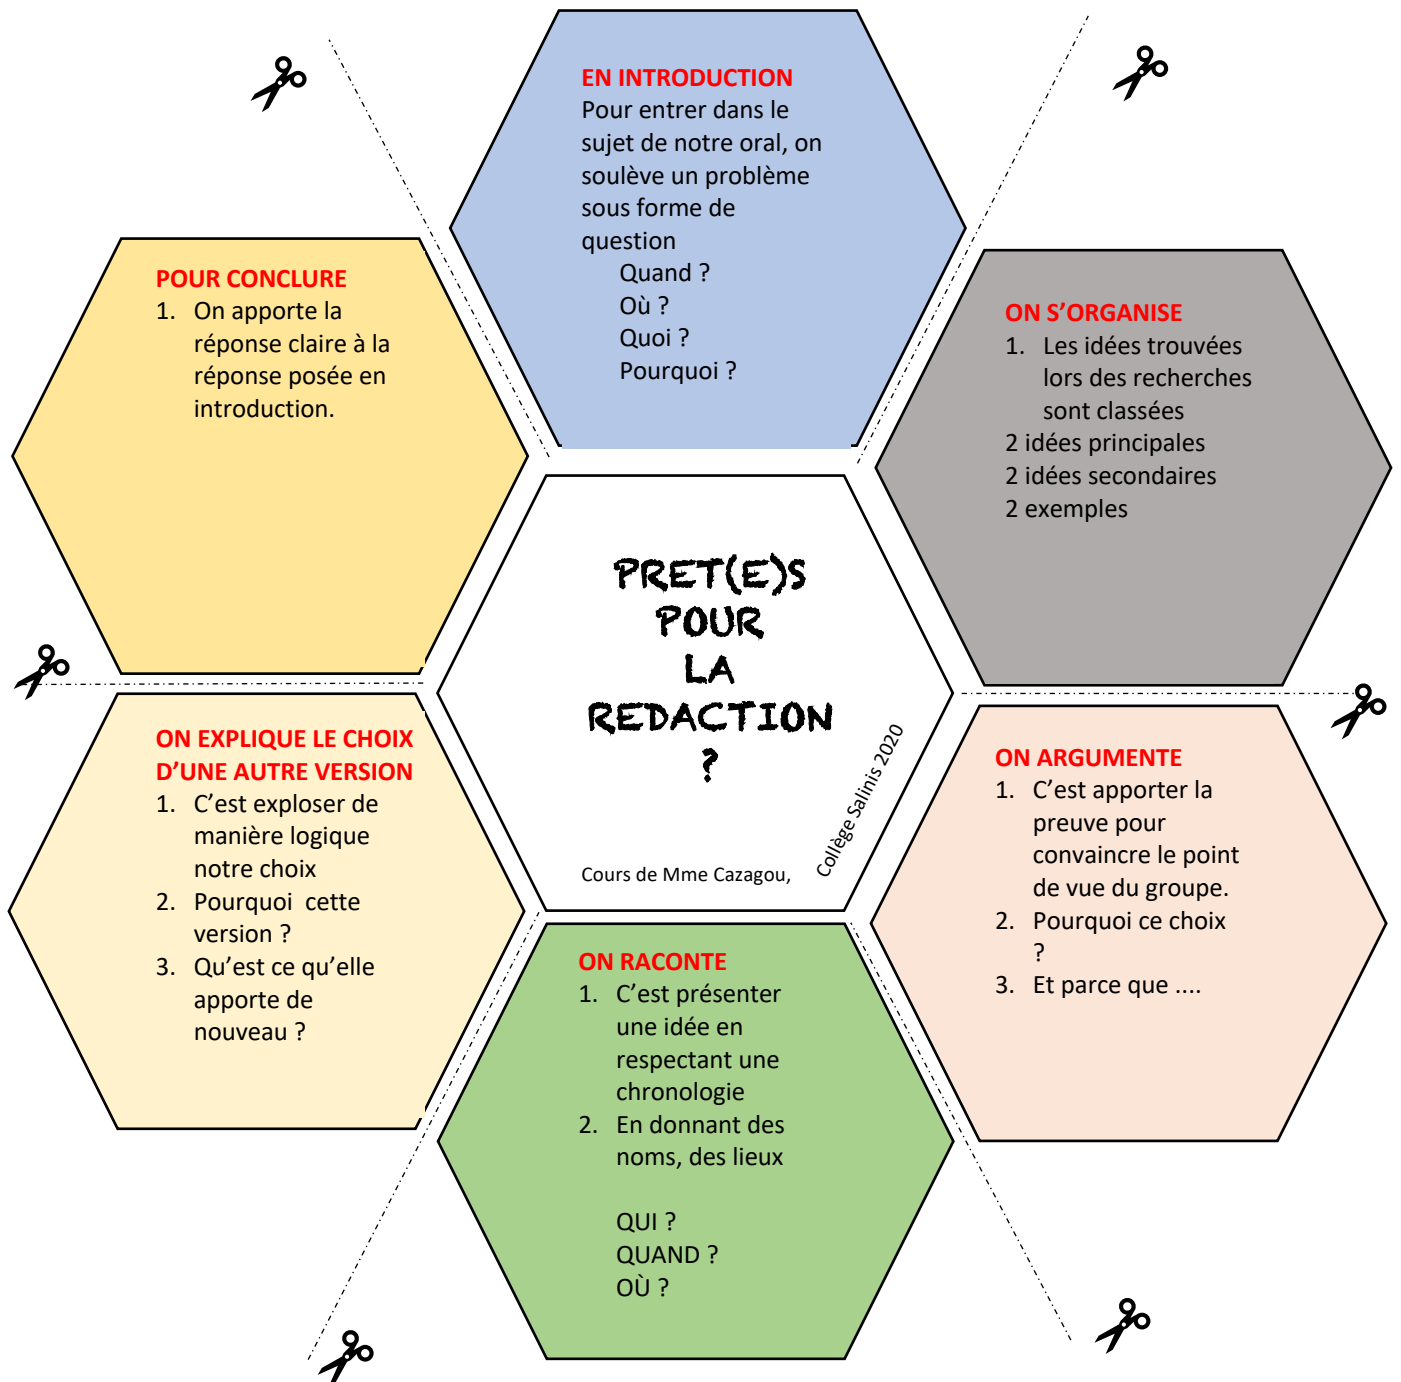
EN INTRODUCTION
Pour entrer dans le sujet de notre oral, on soulève un problème sous forme de question
Quand ?
Où ?
Quoi ?
Pourquoi ?

POUR CONCLURE
1. On apporte la réponse claire à la réponse posée en introduction.

ON S'ORGANISE
1. Les idées trouvées lors des recherches sont classées
2 idées principales
2 idées secondaires
2 exemples

PRET(E)S POUR LA REDACTION ?

Cours de Mme Cazagou,

Collège Salinis 2020

ON EXPLIQUE LE CHOIX D'UNE AUTRE VERSION
1. C'est exploser de manière logique notre choix
2. Pourquoi cette version ?
3. Qu'est ce qu'elle apporte de nouveau ?

ON ARGUMENTE
1. C'est apporter la preuve pour convaincre le point de vue du groupe.
2. Pourquoi ce choix ?
3. Et parce que ....

ON RACONTE
1. C'est présenter une idée en respectant une chronologie
2. En donnant des noms, des lieux

QUI ?
QUAND ?
OÙ ?